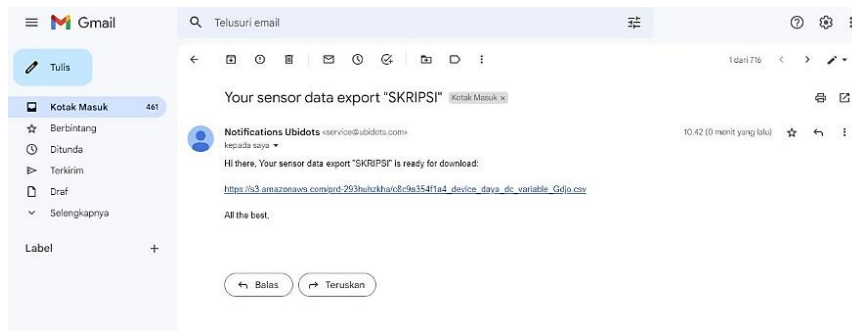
Gmail

Telusuri email

Tulis

Kotak Masuk 461
Berbintang
Ditunda
Terkirim
Draf
Selengkapnya

Label +

1 dari 716

Your sensor data export "SKRIPSI" Kotak Masuk ×

Notifications Ubidots <service@ubidots.com>
kepada saya

10.42 (0 menit yang lalu)

Hi there, Your sensor data export "SKRIPSI" is ready for download:

https://s3.amazonaws.com/prd-293huhzkha/c8c9a354f1a4_device_daya_dc_variable_Gdjo.csv

All the best,

Balas Teruskan